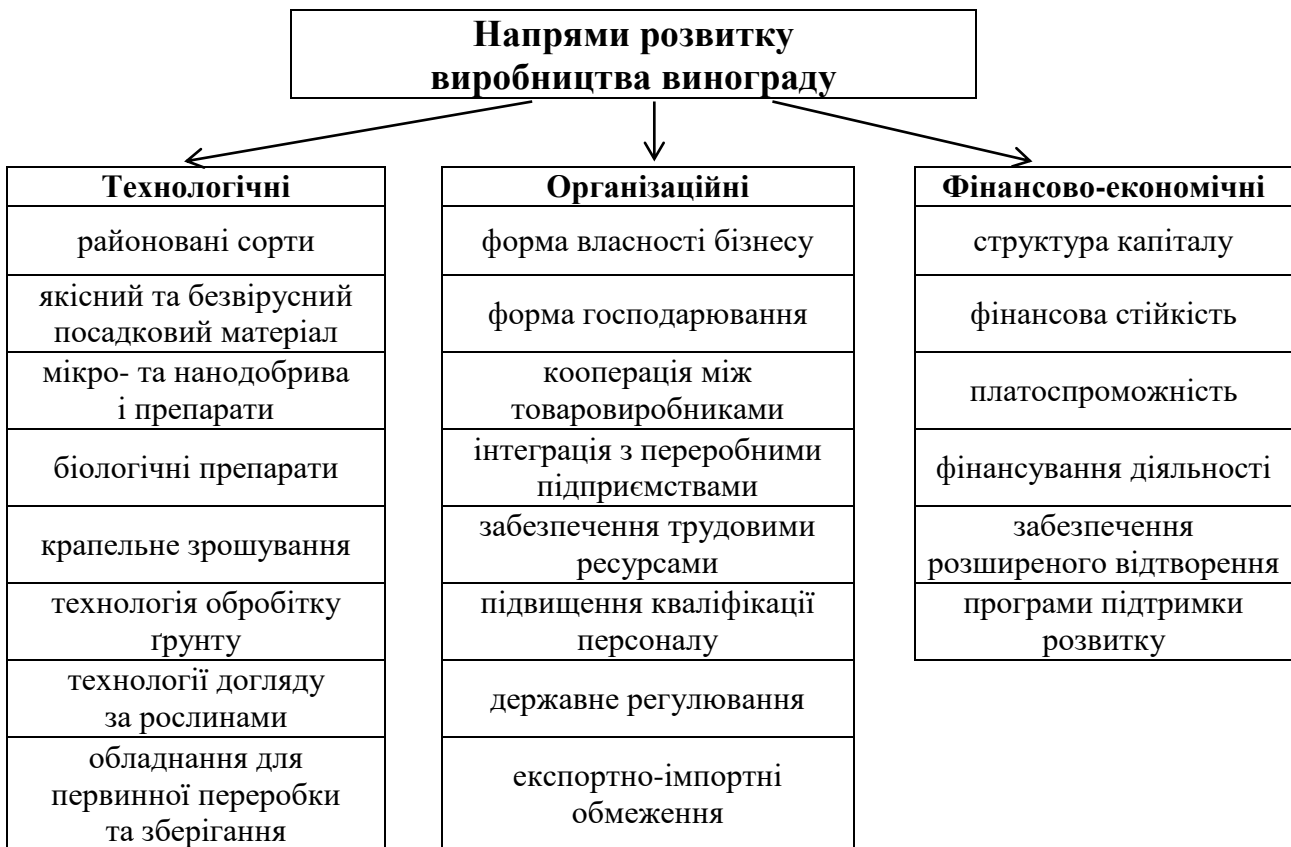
Напрями розвитку виробництва винограду

Технологічні

районовані сорти

якісний та безвірусний посадковий матеріал

мікро- та нанодобрива і препарати

біологічні препарати

крапельне зрошування

технологія обробітку ґрунту

технології догляду за рослинами

обладнання для первинної переробки та зберігання

Організаційні

форма власності бізнесу

форма господарювання

кооперація між товаровиробниками

інтеграція з переробними підприємствами

забезпечення трудовими ресурсами

підвищення кваліфікації персоналу

державне регулювання

експортно-імпортні обмеження

Фінансово-економічні

структура капіталу

фінансова стійкість

платоспроможність

фінансування діяльності

забезпечення розширеного відтворення

програми підтримки розвитку